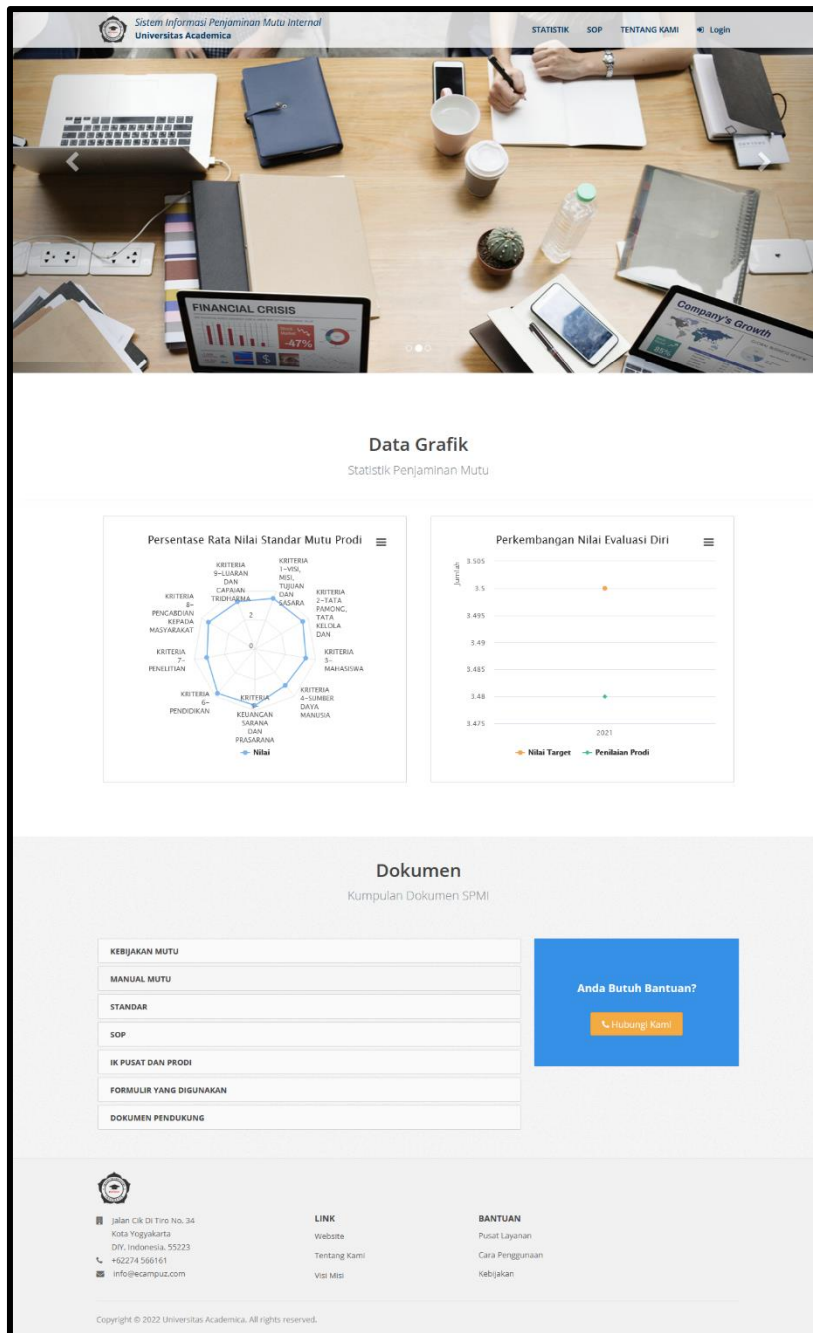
Sistem Informasi Penjaminan Mutu Internal
Universitas Academica

STATISTIK SOP TENTANG KAMI Login

FINANCIAL CRISIS
-47%
Company's Growth

Data Grafik
Statistik Penjaminan Mutu

Persentase Rata Nilai Standar Mutu Prodi

KRITERIA 1-VISI, MISI, TUJUAN DAN SASARA
KRITERIA 2-TATA PAMONG, TATA KELOLA DAN
KRITERIA 3-MAHASISWA
KRITERIA 4-SUMBER DAYA MANUSIA
KRITERIA KEUANGAN SARANA DAN PRASARANA
KRITERIA 6-PENDIDIKAN
KRITERIA 7-PENELITIAN
KRITERIA 8-PENGABDIAN KEPADA MASYARAKAT
KRITERIA 9-LUARAN DAN CAPAIAN TRIDHARMA
2
0
Nilai

Perkembangan Nilai Evaluasi Diri

Jumlah
3.505
3.5
3.495
3.49
3.485
3.48
3.475
2021
Nilai Target Penilaian Prodi

Dokumen
Kumpulan Dokumen SPMI

KEBIJAKAN MUTU
MANUAL MUTU
STANDAR
SOP
IK PUSAT DAN PRODI
FORMULIR YANG DIGUNAKAN
DOKUMEN PENDUKUNG

Anda Butuh Bantuan?
Hubungi Kami

Jalan Cik Di Tiro No. 34
Kota Yogyakarta
DIY, Indonesia, 55223
+62274 566161
info@ecampuz.com

LINK
Website
Tentang Kami
Visi Misi

BANTUAN
Pusat Layanan
Cara Penggunaan
Kebijakan

Copyright © 2022 Universitas Academica. All rights reserved.